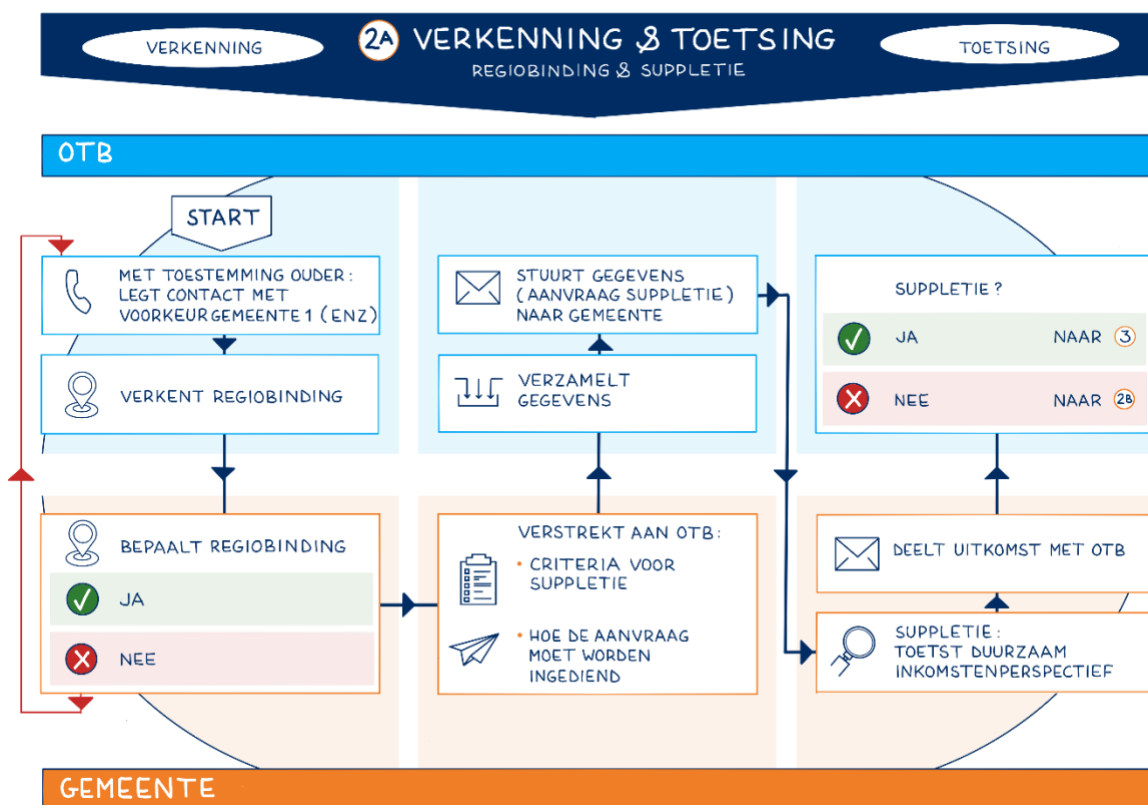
VERKENNING

2A VERKENNING & TOETSING
REGIOBINDING & SUPPLETIE

TOETSING

OTB

START

MET TOESTEMMING OUDER: LEGT CONTACT MET VOORKEURGEMEENTE 1 (ENZ)

VERKENT REGIOBINDING

BEPAALT REGIOBINDING
JA
NEE

STUURT GEGEVENS (AANVRAAG SUPPLETIE) NAAR GEMEENTE

VERZAMELT GEGEVENS

VERSTREKT AAN OTB:
• CRITERIA VOOR SUPPLETIE
• HOE DE AANVRAAG MOET WORDEN INGEDIEND

SUPPLETIE?
JA NAAR 3
NEE NAAR 2B

DEELT UITKOMST MET OTB

SUPPLETIE: TOETST DUURZAAM INKOMSTENPERSPECTIEF

GEMEENTE